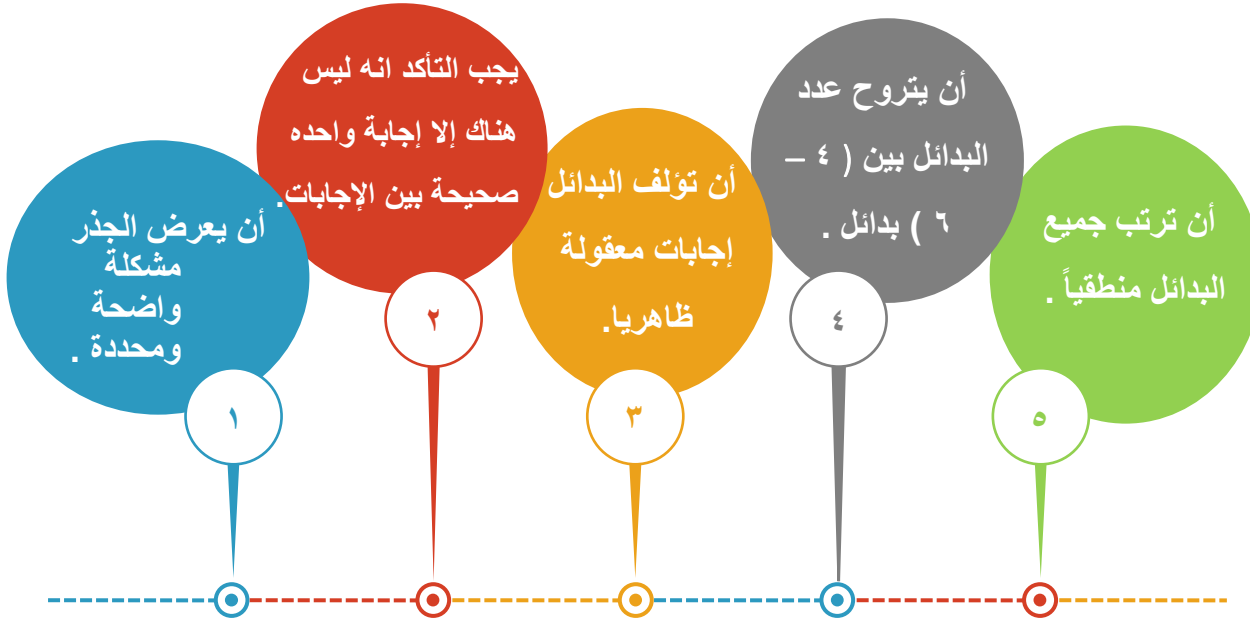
أن يعرض الجذر مشكلة واضحة ومحددة .

١

يجب التأكد انه ليس هناك إلا إجابة واحده صحيحة بين الإجابات.

٢

أن تؤلف البدائل إجابات معقولة ظاهريا.

٣

أن يتروح عدد البدائل بين ( ٤ – ٦ ) بدائل .

٤

أن ترتب جميع البدائل منطقياً .

٥